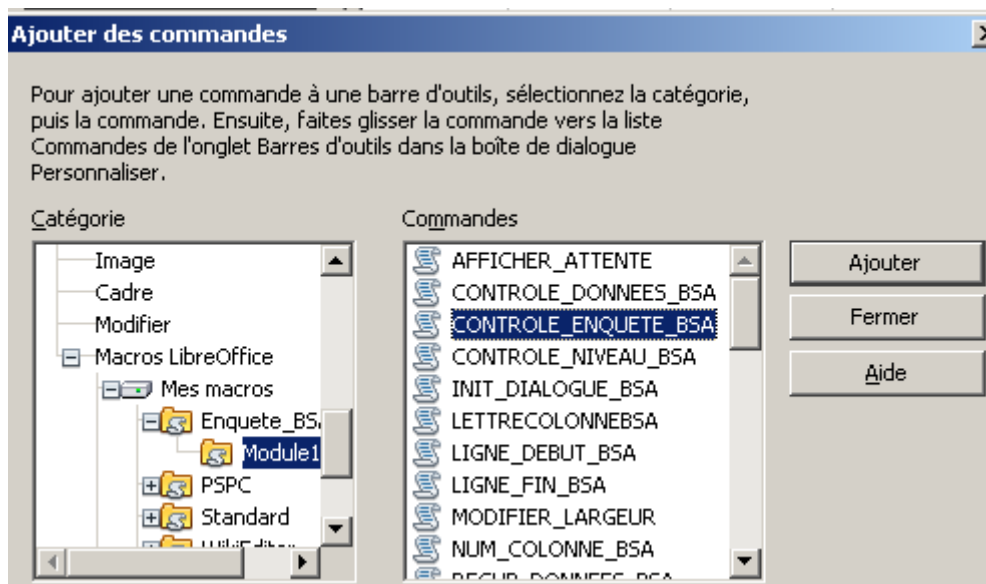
Ajouter des commandes

Pour ajouter une commande à une barre d'outils, sélectionnez la catégorie, puis la commande. Ensuite, faites glisser la commande vers la liste Commandes de l'onglet Barres d'outils dans la boîte de dialogue Personnaliser.

Catégorie

Image
Cadre
Modifier
Macros LibreOffice
Mes macros
Enquete_BS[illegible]
Module1
PSPC
Standard
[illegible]

Commandes

AFFICHER_ATTENTE
CONTROLE_DONNEES_BSA
CONTROLE_ENQUETE_BSA
CONTROLE_NIVEAU_BSA
INIT_DIALOGUE_BSA
LETTRECOLONNEBSA
LIGNE_DEBUT_BSA
LIGNE_FIN_BSA
MODIFIER_LARGEUR
NUM_COLONNE_BSA
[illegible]

Ajouter
Fermer
Aide